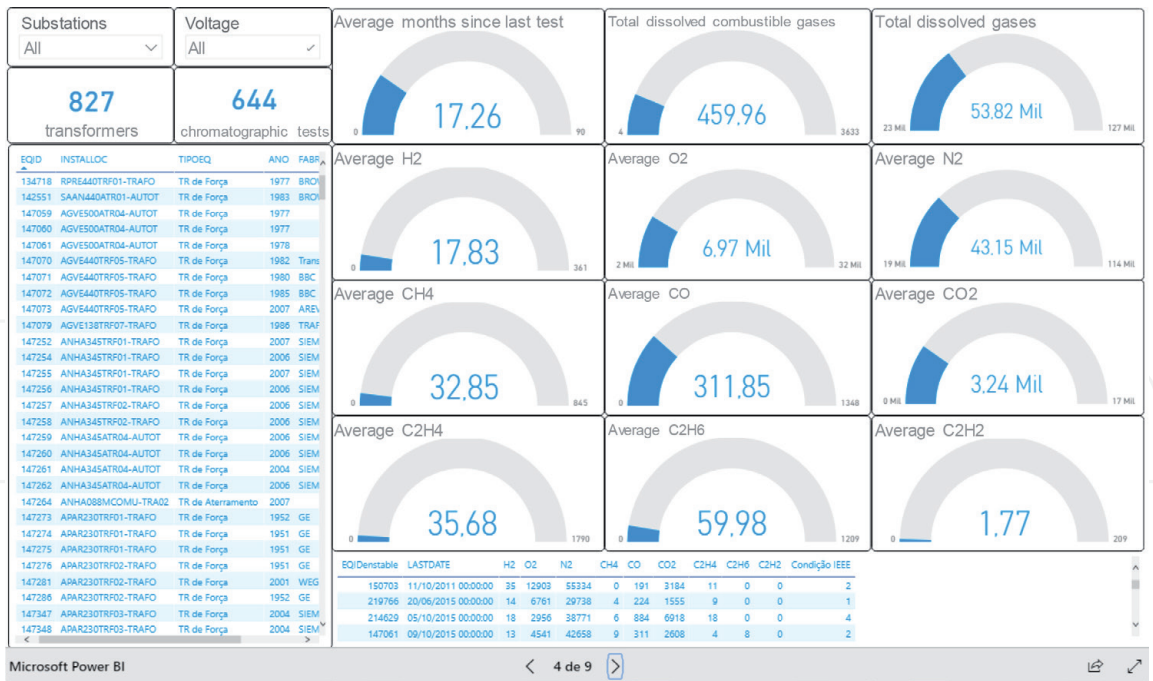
Substations
All

Voltage
All

827
transformers

644
chromatographic tests

| EQID | INSTALLOC | TIPOEQ | ANO | FABR |
|---|---|---|---|---|
| 134718 | RPRE440TRF01-TRAFO | TR de Força | 1977 | BROV |
| 142551 | SAAN440ATR01-AUTOT | TR de Força | 1983 | BROV |
| 147059 | AGVE500ATR04-AUTOT | TR de Força | 1977 | |
| 147060 | AGVE500ATR04-AUTOT | TR de Força | 1977 | |
| 147061 | AGVE500ATR04-AUTOT | TR de Força | 1978 | |
| 147070 | AGVE440TRF05-TRAFO | TR de Força | 1982 | Trans |
| 147071 | AGVE440TRF05-TRAFO | TR de Força | 1980 | BBC |
| 147072 | AGVE440TRF05-TRAFO | TR de Força | 1985 | BBC |
| 147073 | AGVE440TRF05-TRAFO | TR de Força | 2007 | AREV |
| 147079 | AGVE138TRF07-TRAFO | TR de Força | 1986 | TRAF |
| 147252 | ANHA345TRF01-TRAFO | TR de Força | 2007 | SIEM |
| 147254 | ANHA345TRF01-TRAFO | TR de Força | 2006 | SIEM |
| 147255 | ANHA345TRF01-TRAFO | TR de Força | 2007 | SIEM |
| 147256 | ANHA345TRF01-TRAFO | TR de Força | 2006 | SIEM |
| 147257 | ANHA345TRF02-TRAFO | TR de Força | 2006 | SIEM |
| 147258 | ANHA345TRF02-TRAFO | TR de Força | 2006 | SIEM |
| 147259 | ANHA345ATR04-AUTOT | TR de Força | 2006 | SIEM |
| 147260 | ANHA345ATR04-AUTOT | TR de Força | 2006 | SIEM |
| 147261 | ANHA345ATR04-AUTOT | TR de Força | 2004 | SIEM |
| 147262 | ANHA345ATR04-AUTOT | TR de Força | 2006 | SIEM |
| 147264 | ANHA088MCOMU-TRA02 | TR de Aterramento | 2007 | |
| 147273 | APAR230TRF01-TRAFO | TR de Força | 1952 | GE |
| 147274 | APAR230TRF01-TRAFO | TR de Força | 1951 | GE |
| 147275 | APAR230TRF01-TRAFO | TR de Força | 1951 | GE |
| 147276 | APAR230TRF01-TRAFO | TR de Força | 1951 | GE |
| 147281 | APAR230TRF02-TRAFO | TR de Força | 2001 | WEG |
| 147286 | APAR230TRF02-TRAFO | TR de Força | 1952 | GE |
| 147347 | APAR230TRF03-TRAFO | TR de Força | 2004 | SIEM |
| 147348 | APAR230TRF03-TRAFO | TR de Força | 2004 | SIEM |

Average months since last test
0 17,26 90

Total dissolved combustible gases
4 459,96 3633

Total dissolved gases
23 Mil 53,82 Mil 127 Mil

Average H2
0 17,83 361

Average O2
2 Mil 6,97 Mil 32 Mil

Average N2
19 Mil 43,15 Mil 114 Mil

Average CH4
0 32,85 845

Average CO
0 311,85 1348

Average CO2
0 Mil 3,24 Mil 17 Mil

Average C2H4
0 35,68 1790

Average C2H6
0 59,98 1209

Average C2H2
0 1,77 209

| EQIDenstable | LASTDATE | H2 | O2 | N2 | CH4 | CO | CO2 | C2H4 | C2H6 | C2H2 | Condição IEEE |
|---|---|---|---|---|---|---|---|---|---|---|---|
| 150703 | 11/10/2011 00:00:00 | 35 | 12903 | 55334 | 0 | 191 | 3184 | 11 | 0 | 0 | 2 |
| 219766 | 20/06/2015 00:00:00 | 14 | 6761 | 29738 | 4 | 224 | 1555 | 9 | 0 | 0 | 1 |
| 214629 | 05/10/2015 00:00:00 | 18 | 2956 | 38771 | 6 | 884 | 6918 | 18 | 0 | 0 | 4 |
| 147061 | 09/10/2015 00:00:00 | 13 | 4541 | 42658 | 9 | 311 | 2608 | 4 | 8 | 0 | 2 |

Microsoft Power BI
4 de 9